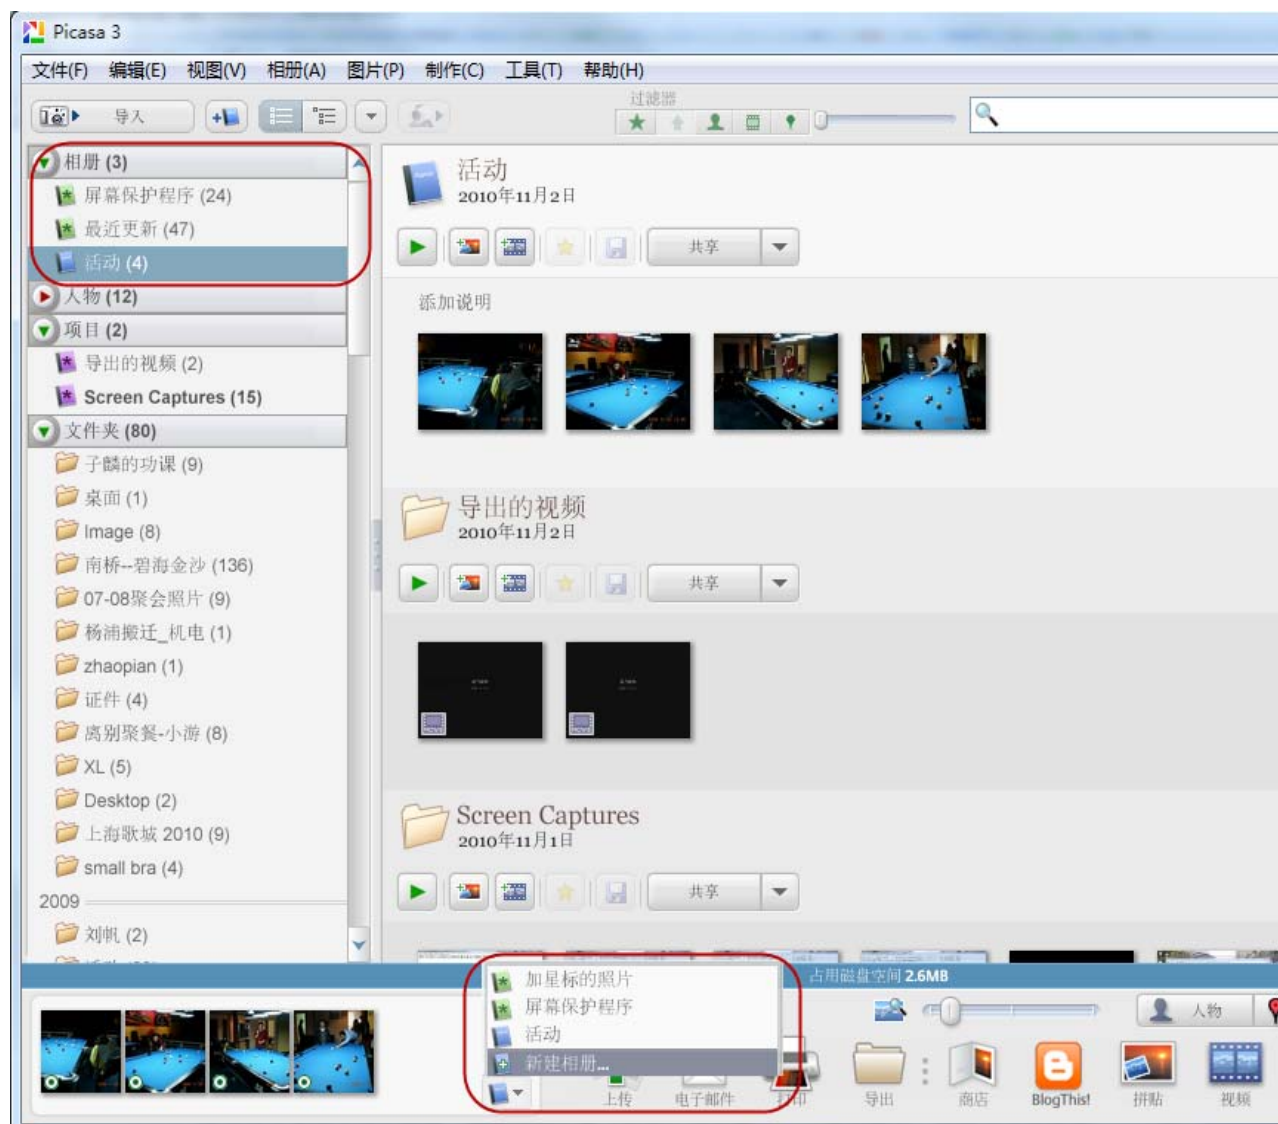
Picasa 3

文件(F) 编辑(E) 视图(V) 相册(A) 图片(P) 制作(C) 工具(T) 帮助(H)

导入

过滤器

相册 (3)
屏幕保护程序 (24)
最近更新 (47)
活动 (4)
人物 (12)
项目 (2)
导出的视频 (2)
Screen Captures (15)
文件夹 (80)
子麟的功课 (9)
桌面 (1)
Image (8)
南桥--碧海金沙 (136)
07-08聚会照片 (9)
杨浦搬迁_机电 (1)
zhaopian (1)
证件 (4)
离别聚餐-小游 (8)
XL (5)
Desktop (2)
上海歌城 2010 (9)
small bra (4)
2009
刘帆 (2)

活动
2010年11月2日

共享

添加说明

导出的视频
2010年11月2日

共享

Screen Captures
2010年11月1日

共享

加星标的照片
屏幕保护程序
活动
新建相册...

占用磁盘空间 2.6MB

人物

上传 电子邮件 打印 导出 商店 BlogThis! 拼贴 视频